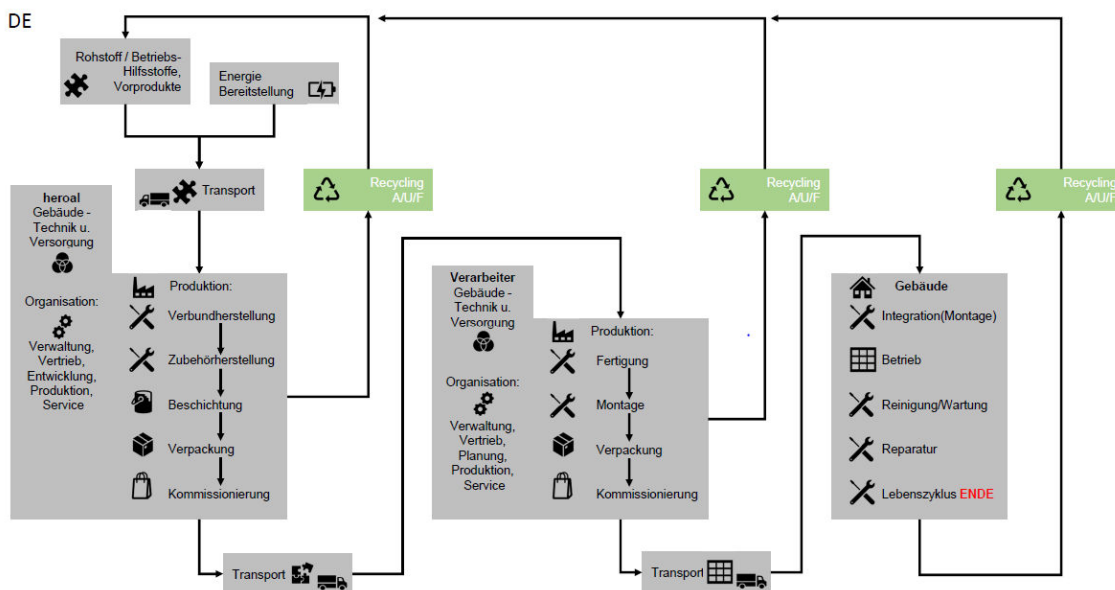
DE

Rohstoff / Betriebs-Hilfsstoffe, Vorprodukte

Energie Bereitstellung

Transport

Recycling A/U/F

Recycling A/U/F

Recycling A/U/F

heroal Gebäude - Technik u. Versorgung

Organisation:

Verwaltung, Vertrieb, Entwicklung, Produktion, Service

Produktion:

Verbundherstellung

Zubehörherstellung

Beschichtung

Verpackung

Kommissionierung

Verarbeiter Gebäude - Technik u. Versorgung

Organisation:

Verwaltung, Vertrieb, Planung, Produktion, Service

Produktion:

Fertigung

Montage

Verpackung

Kommissionierung

Gebäude

Integration(Montage)

Betrieb

Reinigung/Wartung

Reparatur

Lebenszyklus ENDE

Transport

Transport